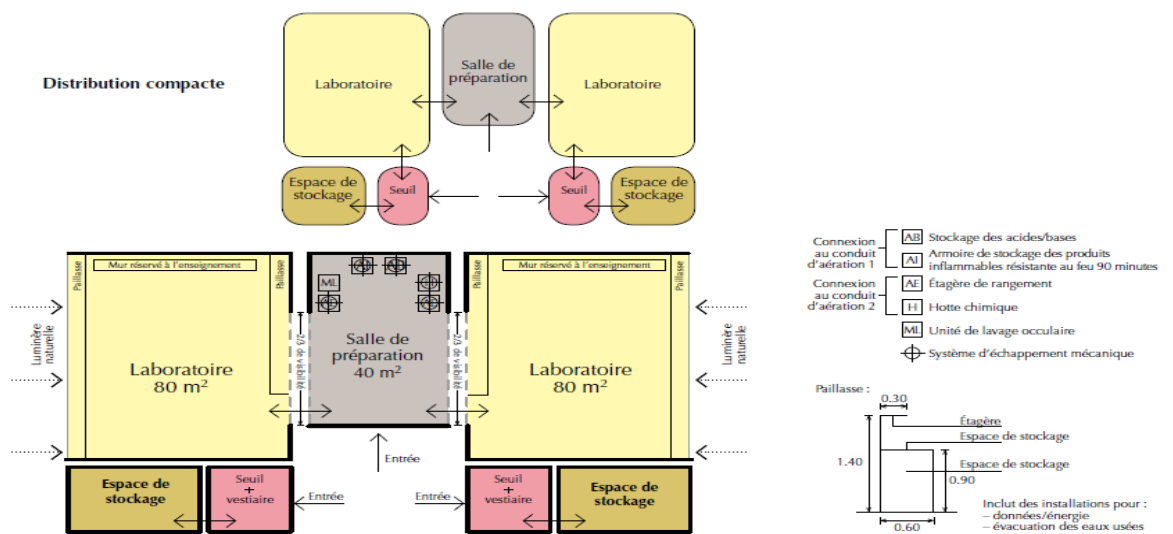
Distribution compacte

Laboratoire

Salle de préparation

Laboratoire

Espace de stockage

Seuil

Seuil

Espace de stockage

Paillasse

Mur réservé à l'enseignement

Paillasse

ML

Paillasse

Mur réservé à l'enseignement

Paillasse

Lumière naturelle

Laboratoire
80 m²

2/3 de visibilité

Salle de préparation
40 m²

2/3 de visibilité

Laboratoire
80 m²

Lumière naturelle

Entrée

Espace de stockage

Seuil + vestiaire

Entrée

Entrée

Seuil + vestiaire

Espace de stockage

Connexion au conduit d'aération 1

AB Stockage des acides/bases

AI Armoire de stockage des produits inflammables résistante au feu 90 minutes

Connexion au conduit d'aération 2

AE Étagère de rangement

H Hotte chimique

ML Unité de lavage occulaire

Système d'échappement mécanique

Paillasse :

0.30

Étagère

Espace de stockage

1.40

Espace de stockage

0.90

0.60

Inclut des installations pour :
– données/énergie
– évacuation des eaux usées